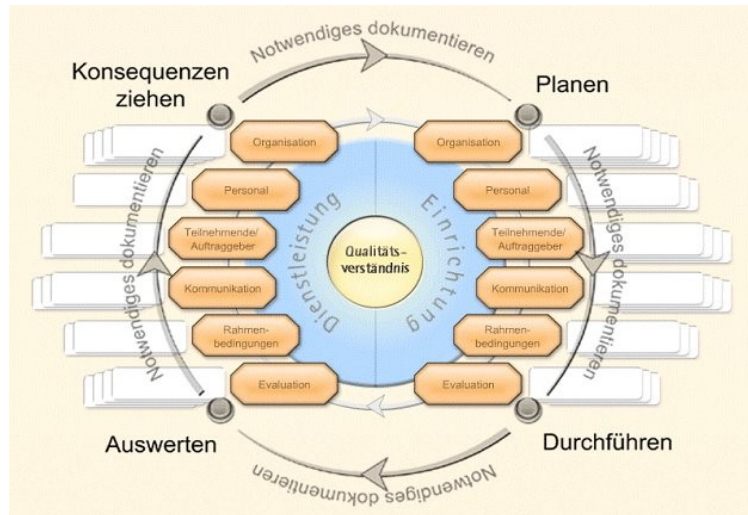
Notwendiges dokumentieren

Konsequenzen ziehen

Planen

Notwendiges dokumentieren

Notwendiges dokumentieren

Organisation

Personal

Teilnehmende/ Auftraggeber

Kommunikation

Rahmenbedingungen

Evaluation

Dienstleistung

Qualitätsverständnis

Einrichtung

Organisation

Personal

Teilnehmende/ Auftraggeber

Kommunikation

Rahmenbedingungen

Evaluation

Auswerten

Durchführen

Notwendiges dokumentieren